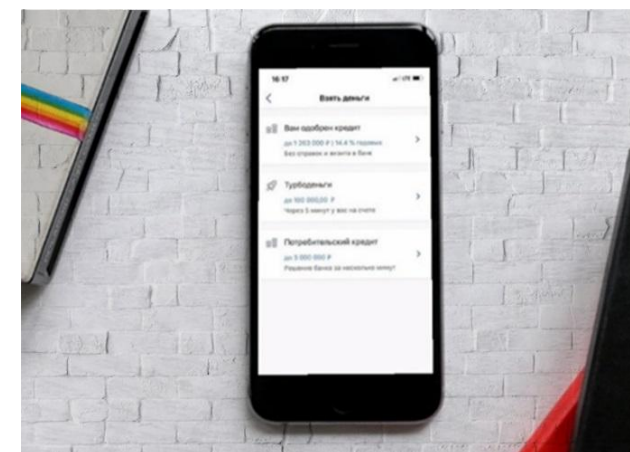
16:17

Взять деньги

Вам одобрен кредит
до 1 263 000 ₽ | 14,4 % годовых
Без справок и визита в банк

Турбоденьги
до 500 000,00 ₽
Через 5 минут у вас на счете

Потребительский кредит
до 3 000 000 ₽
Решение банка за несколько минут